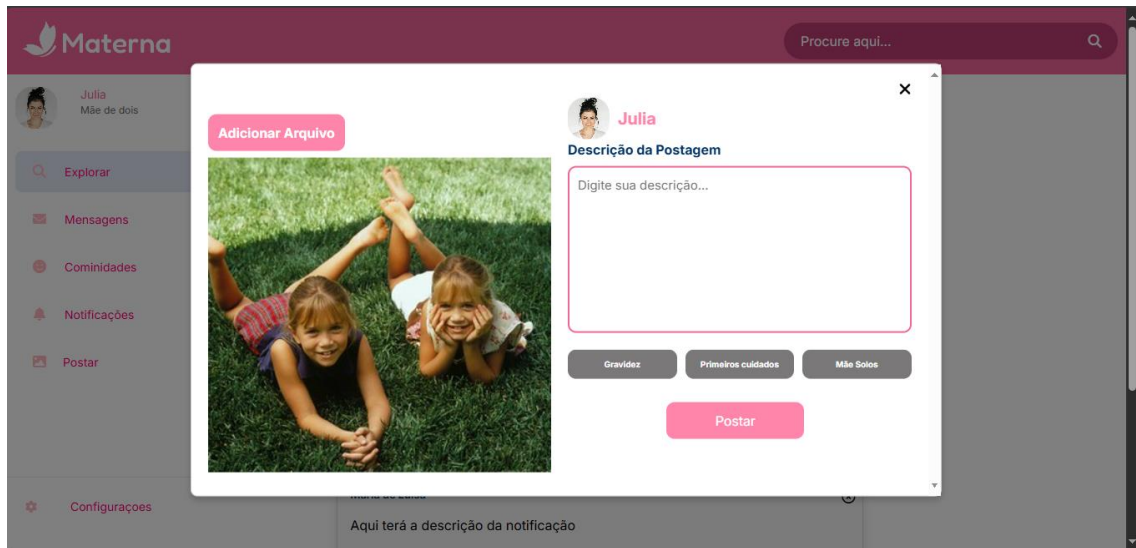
Materna

Procure aqui...

Julia
Mãe de dois

Explorar

Mensagens

Cominidades

Notificações

Postar

Configuraçoes

Adicionar Arquivo

×

Julia

Descrição da Postagem

Digite sua descrição...

Gravidez

Primeiros cuidados

Mãe Solos

Postar

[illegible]

Aqui terá a descrição da notificação